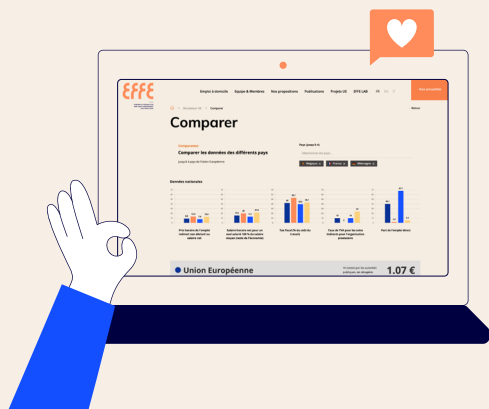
EFFE

Emploi à domicile Equipe & Membres Nos propositions Publications Projets UE EFFE LAB FR

Comparer

Comparaison

Comparer les données des différents pays

Pour (jusqu'à 4)

Belgique France Allemagne

Données nationales

Union Européenne

1.07 €